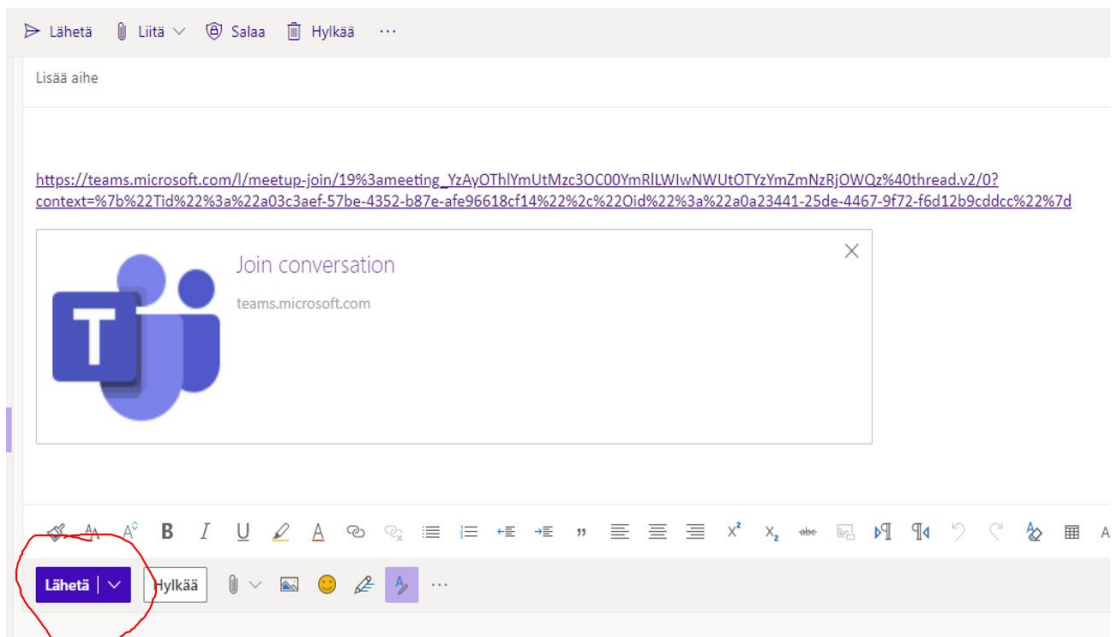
Lähetä Liitä Salaa Hylkää ···

Lisää aihe

https://teams.microsoft.com/l/meetup-join/19%3ameeting_YzAyOThlYmUtMzc3OC00YmRlLWIwNWUtOTYzYmZmNzRjOWQz%40thread.v2/0?context=%7b%22Tid%22%3a%22a03c3aef-57be-4352-b87e-afe96618cf14%22%2c%22Oid%22%3a%22a0a23441-25de-4467-9f72-f6d12b9cddcc%22%7d

Join conversation

teams.microsoft.com

Lähetä Hylkää ···